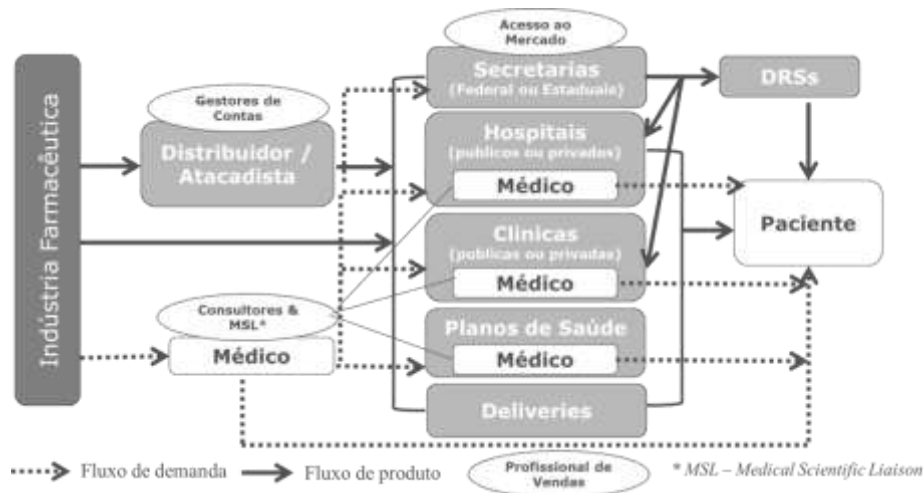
Indústria Farmacêutica

Gestores de Contas

Distribuidor / Atacadista

Acesso ao Mercado

Secretarias (Federal ou Estadual)

DRSs

Hospitais (publicos ou privados)

Médico

Paciente

Clinicas (publicas ou privadas)

Médico

Consultores & MSL*

Médico

Planos de Saúde

Médico

Deliveries

Fluxo de demanda

Fluxo de produto

Profissional de Vendas

* MSL – Medical Scientific Liaison